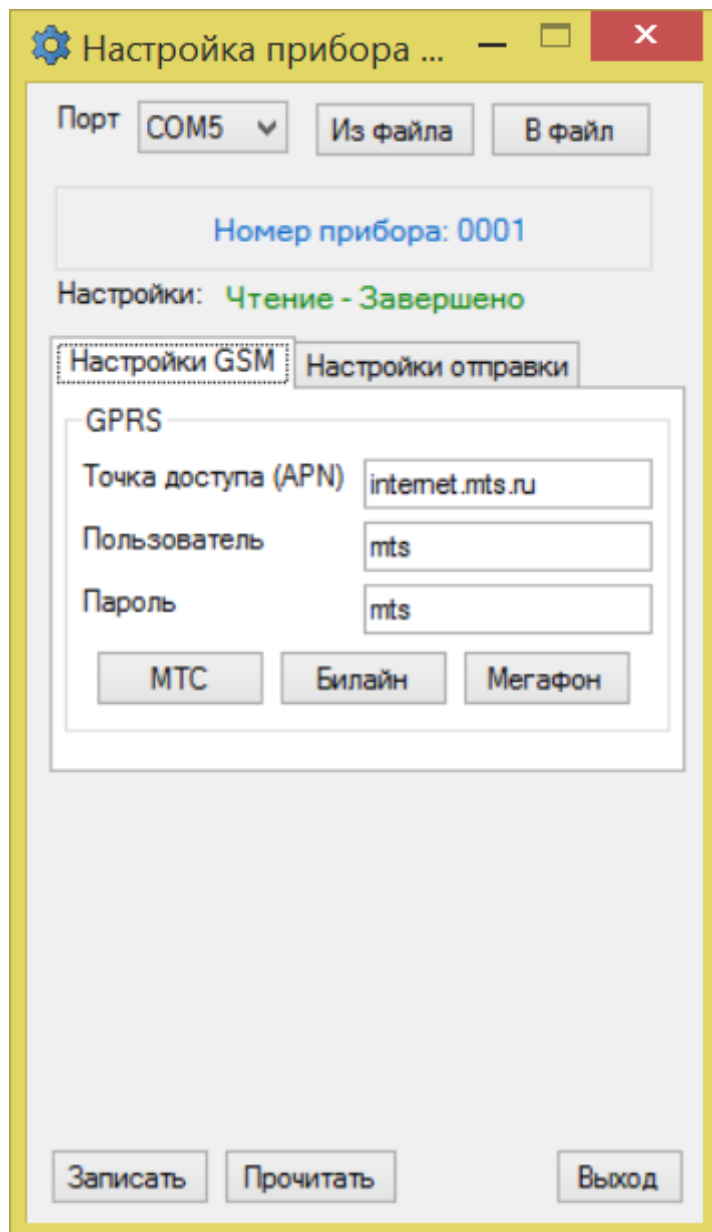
Настройка прибора ...

Порт COM5 Из файла В файл

Номер прибора: 0001

Настройки: Чтение - Завершено

Настройки GSM Настройки отправки

GPRS

Точка доступа (APN) internet.mts.ru

Пользователь mts

Пароль mts

МТС Билайн Мегафон

Записать Прочитать Выход